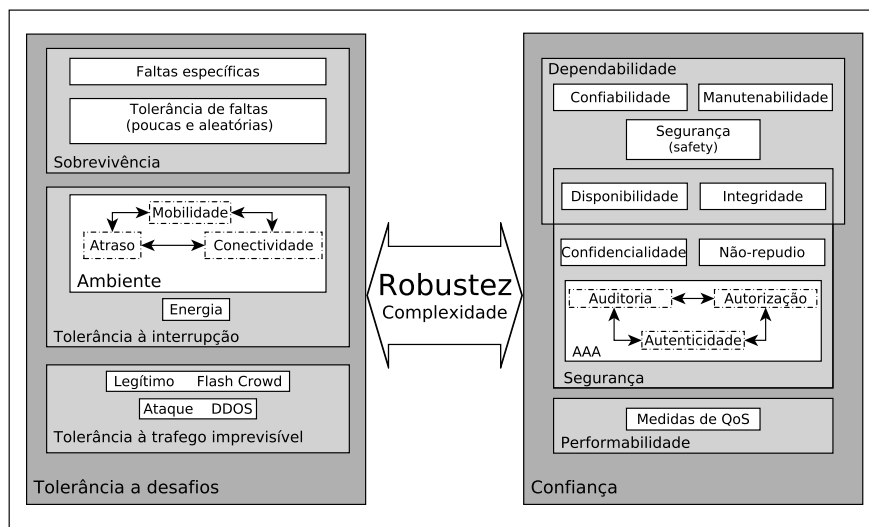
Faltas específicas

Tolerância de faltas (poucas e aleatórias)

Sobrevivência

Mobilidade

Atraso

Conectividade

Ambiente

Energia

Tolerância à interrupção

Legítimo Flash Crowd

Ataque DDOS

Tolerância à trafego imprevisível

Tolerância a desafios

Robustez
Complexidade

Dependabilidade

Confiabilidade

Manutenabilidade

Segurança (safety)

Disponibilidade

Integridade

Confidencialidade

Não-repudio

Auditoria

Autorização

Autenticidade

AAA

Segurança

Medidas de QoS

Performabilidade

Confiança